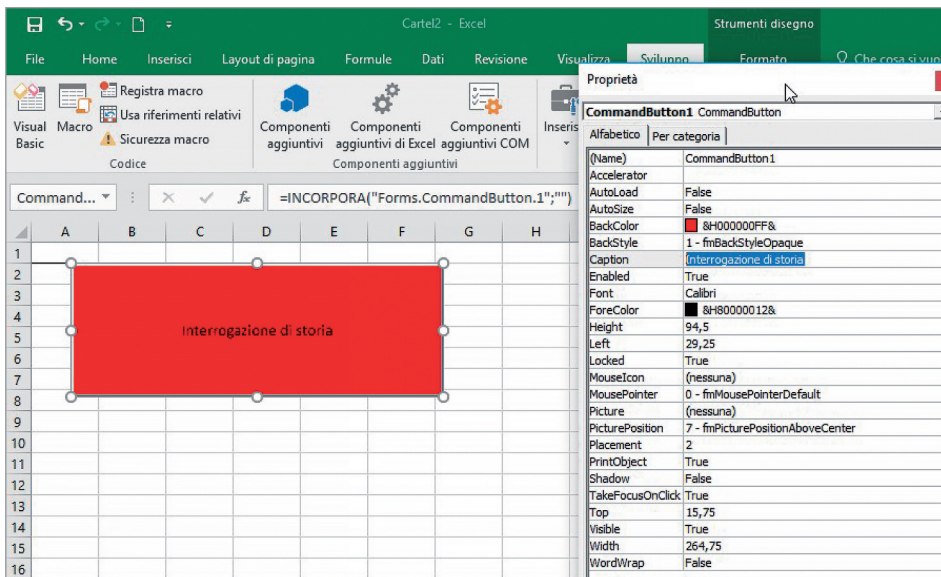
Cartel2 - Excel

Strumenti disegno

File Home Inserisci Layout di pagina Formule Dati Revisione Visualizza Sviluppo Formato Che cosa si vuo

Visual Basic Macro Registra macro Usa riferimenti relativi Sicurezza macro
Codice

Componenti aggiuntivi Componenti aggiuntivi di Excel Componenti aggiuntivi COM
Componenti aggiuntivi

Inseris

Command... 

=INCORPORA("Forms.CommandButton.1";"")

A B C D E F G H

1
2
3
4
5
6
7
8
9
10
11
12
13
14
15
16

Interrogazione di storia

Proprietà

CommandButton1 CommandButton

Alfabetico | Per categoria

| | |
|---|---|
| (Name) | CommandButton1 |
| Accelerator | |
| AutoLoad | False |
| AutoSize | False |
| BackColor | &H000000FF& |
| BackStyle | 1 - fmBackStyleOpaque |
| Caption | Interrogazione di storia |
| Enabled | True |
| Font | Calibri |
| ForeColor | &H80000012& |
| Height | 94,5 |
| Left | 29,25 |
| Locked | True |
| MouseIcon | (nessuna) |
| MousePointer | 0 - fmMousePointerDefault |
| Picture | (nessuna) |
| PicturePosition | 7 - fmPicturePositionAboveCenter |
| Placement | 2 |
| PrintObject | True |
| Shadow | False |
| TakeFocusOnClick | True |
| Top | 15,75 |
| Visible | True |
| Width | 264,75 |
| WordWrap | False |